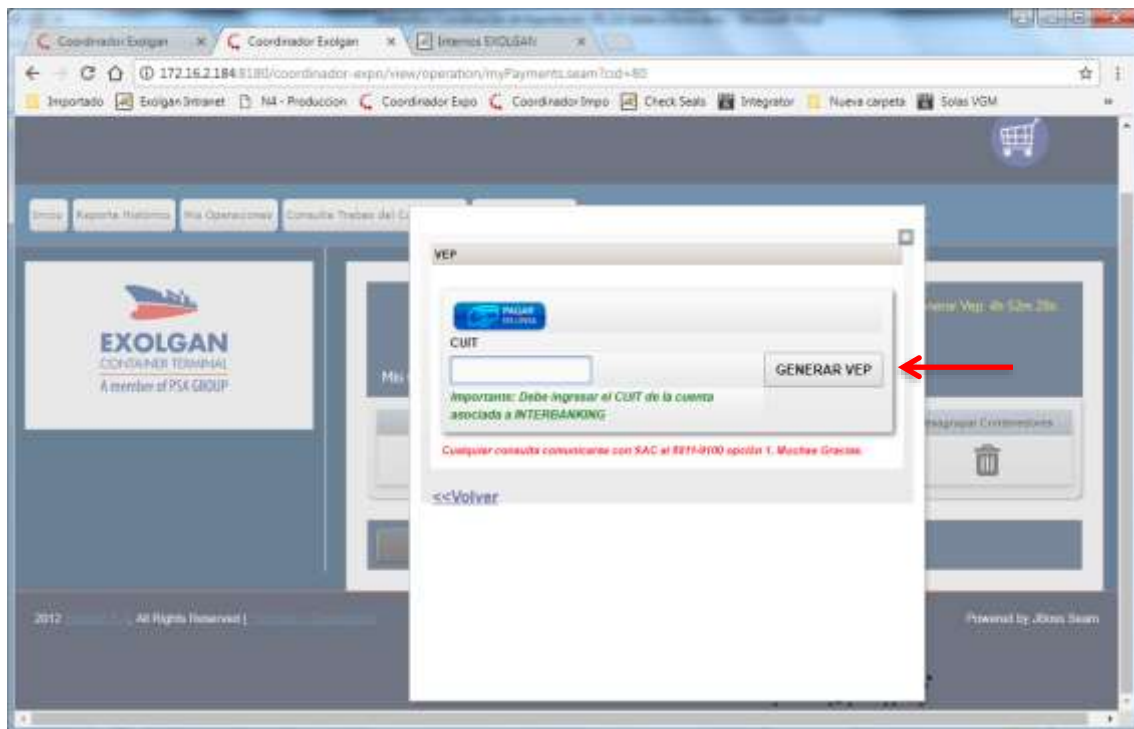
Coordinador Exolgan
Coordinador Exolgan
Internos EXOLGAN

172.16.2.184:8180/coordinador-expo/view/operation/myPayments.seam?cid=60

Importado
Exolgan Intranet
N4 - Produccion
Coordinador Expo
Coordinador Impo
Check Seals
Integrator
Nueva carpeta
Solas VGM

Inicio
Reporte Historico
Mis Operaciones
Consulta Trabas del C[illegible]

EXOLGAN
CONTAINER TERMINAL
A member of PSA GROUP

Mis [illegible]

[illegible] Vep: 4h 52m 28s

Desagrupar Contenedores

VEP

PAGAR
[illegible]

CUIT

GENERAR VEP

Importante: Debe ingresar el CUIT de la cuenta asociada a INTERBANKING

Cualquier consulta comunicarse con SAC al 5811-9100 opción 1. Muchas Gracias.

<<Volver

2012 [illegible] All Rights Reserved | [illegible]

Powered by JBoss Seam